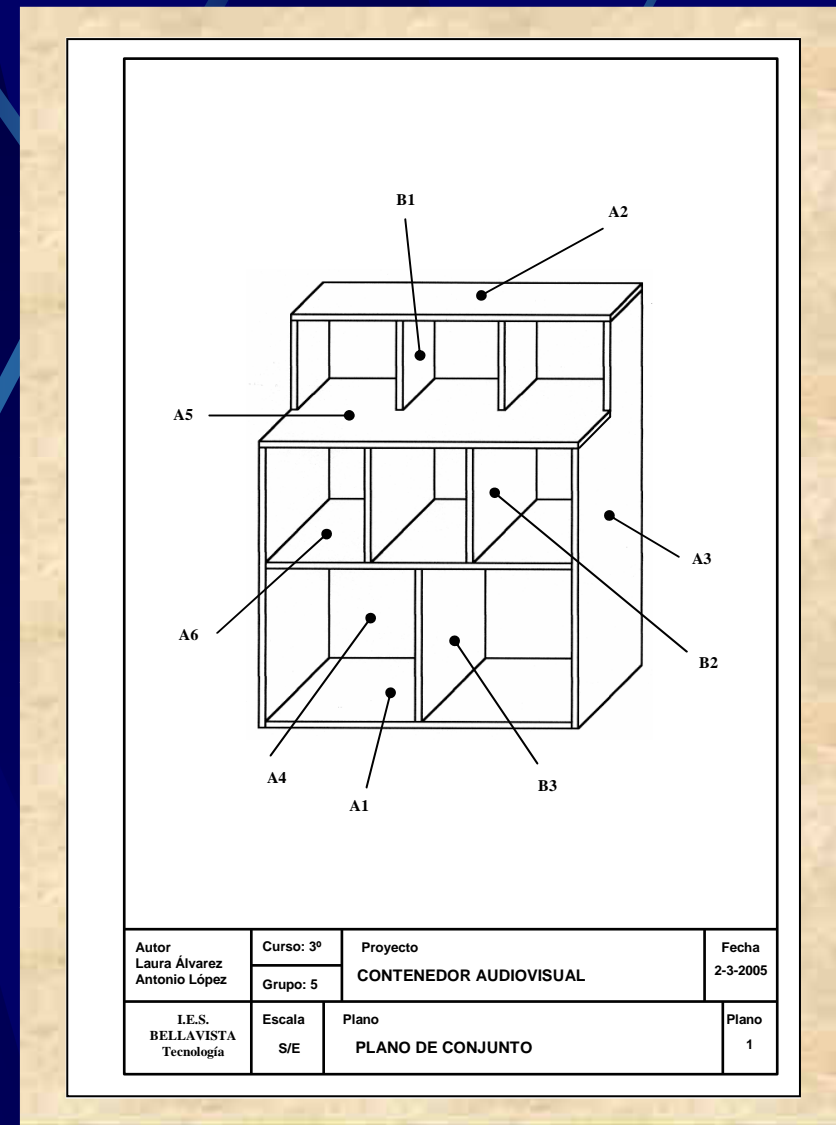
B1

A2

A5

A3

A6

B2

A4

B3

A1

| Autor Laura Álvarez Antonio López | Curso: 3º | Proyecto | Fecha |
|---|---|---|---|
| | Grupo: 5 | CONTENEDOR AUDIOVISUAL | 2-3-2005 |
| I.E.S. BELLAVISTA Tecnología | Escala S/E | Plano PLANO DE CONJUNTO | Plano 1 |